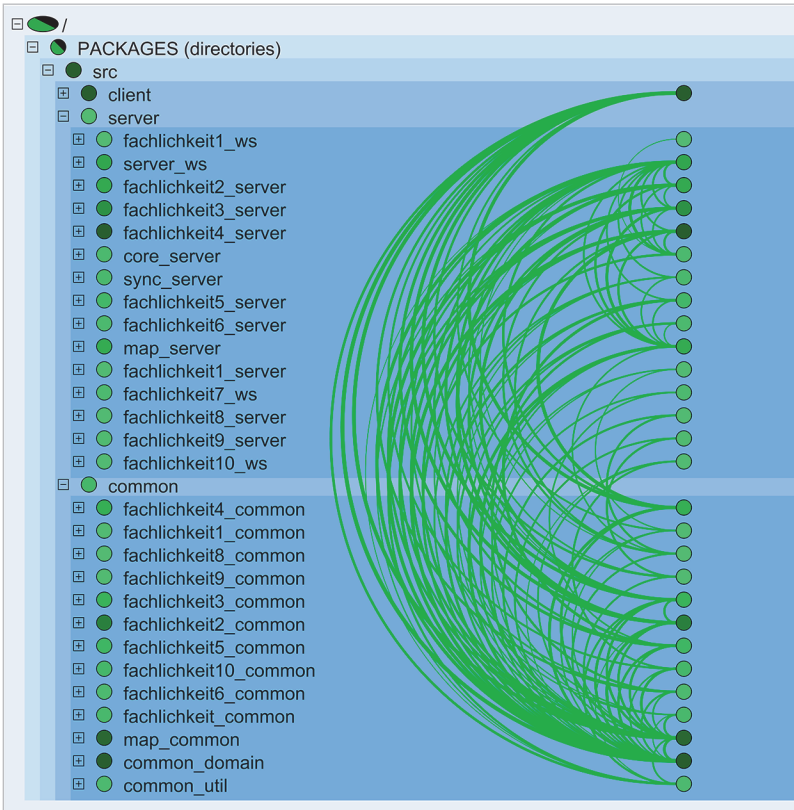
/
PACKAGES (directories)
src
client
server
fachlichkeit1_ws
server_ws
fachlichkeit2_server
fachlichkeit3_server
fachlichkeit4_server
core_server
sync_server
fachlichkeit5_server
fachlichkeit6_server
map_server
fachlichkeit1_server
fachlichkeit7_ws
fachlichkeit8_server
fachlichkeit9_server
fachlichkeit10_ws
common
fachlichkeit4_common
fachlichkeit1_common
fachlichkeit8_common
fachlichkeit9_common
fachlichkeit3_common
fachlichkeit2_common
fachlichkeit5_common
fachlichkeit10_common
fachlichkeit6_common
fachlichkeit_common
map_common
common_domain
common_util